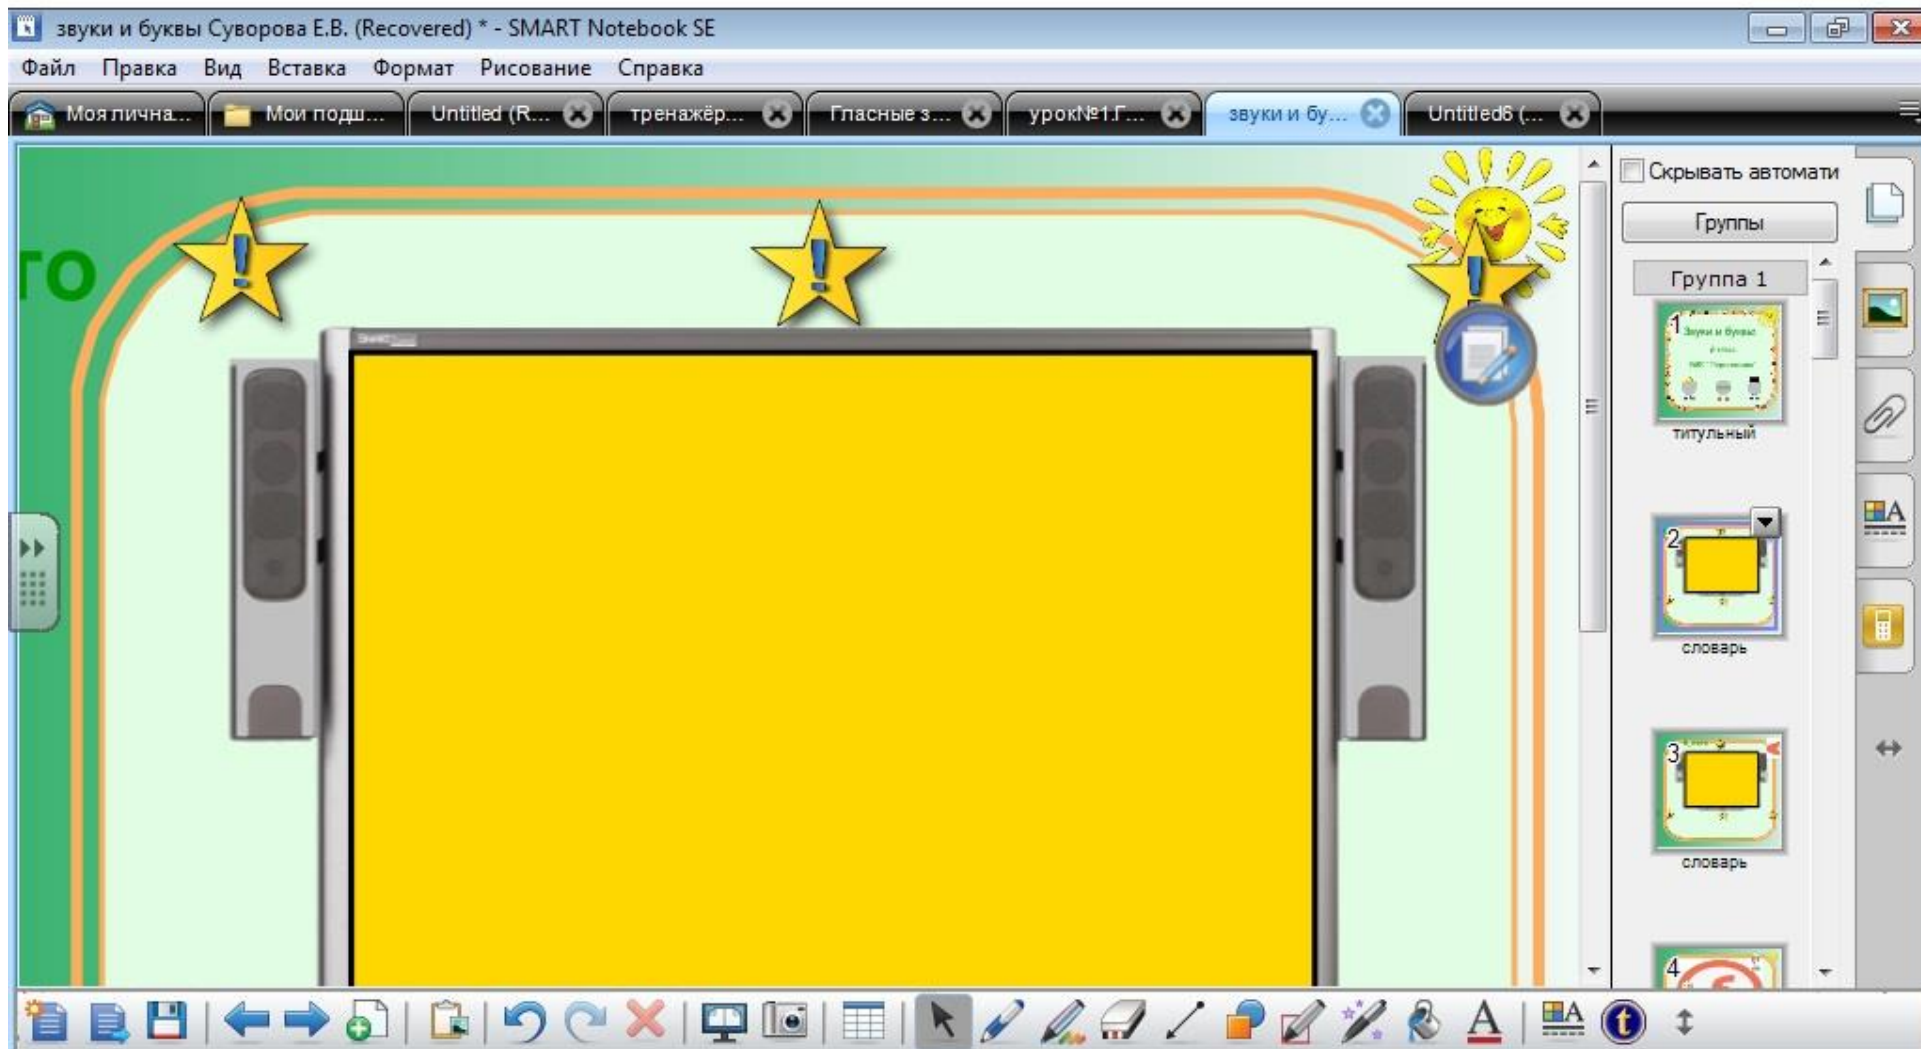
звуки и буквы Суворова Е.В. (Recovered) * - SMART Notebook SE

Файл Правка Вид Вставка Формат Рисование Справка

Моя лична... Мои подш... Untitled (R... тренажёр... Гласные з... урок№1.Г... звуки и бу... Untitled6 (...

го

Скрывать автомати

Группы

Группа 1

1

титульный

2

словарь

3

словарь

4